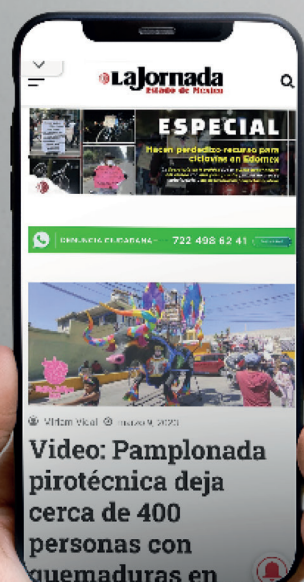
LaJornada
Estado de México

ESPECIAL
Hacen perdedizo recurso para ciclovías en Edomex

DENUNCIA CIUDADANA 722 498 62 41

Víctor Vidal marzo 9, 2023

Video: Pamplonada pirotécnica deja cerca de 400 personas con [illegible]